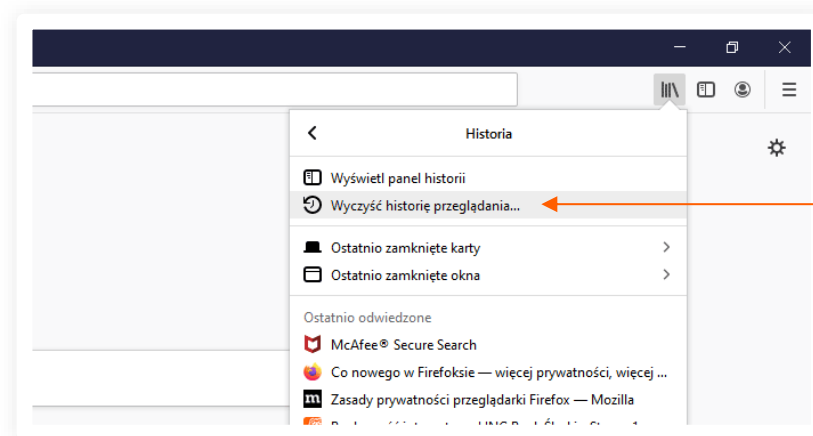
Historia

Wyświetl panel historii

Wyczyść historię przeglądania...

Ostatnio zamknięte karty

Ostatnio zamknięte okna

Ostatnio odwiedzone

McAfee® Secure Search

Co nowego w Firefoksie — więcej prywatności, więcej ...

Zasady prywatności przeglądarki Firefox — Mozilla

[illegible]